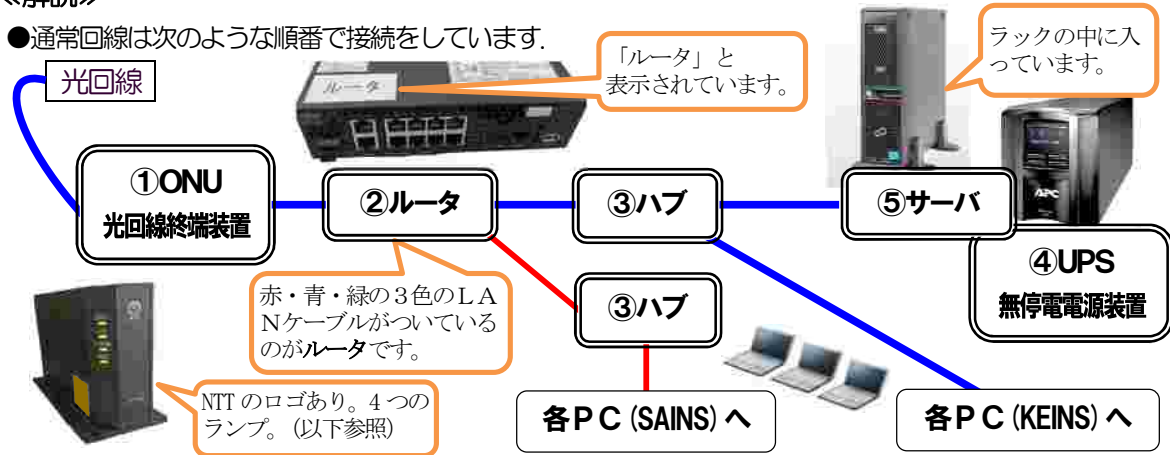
≪解説≫

●通常回線は次のような順番で接続をしています.

光回線

「ルータ」と表示されています。

ルータ

ラックの中に入っています。

①ONU
光回線終端装置

②ルータ

③ハブ

⑤サーバ

APC

④UPS
無停電電源装置

赤・青・緑の３色のＬＡＮケーブルがついているのがルータです。

③ハブ

NTT のロゴあり。４つのランプ。(以下参照)

各ＰＣ (SAINS) へ

各ＰＣ (KEINS) へ